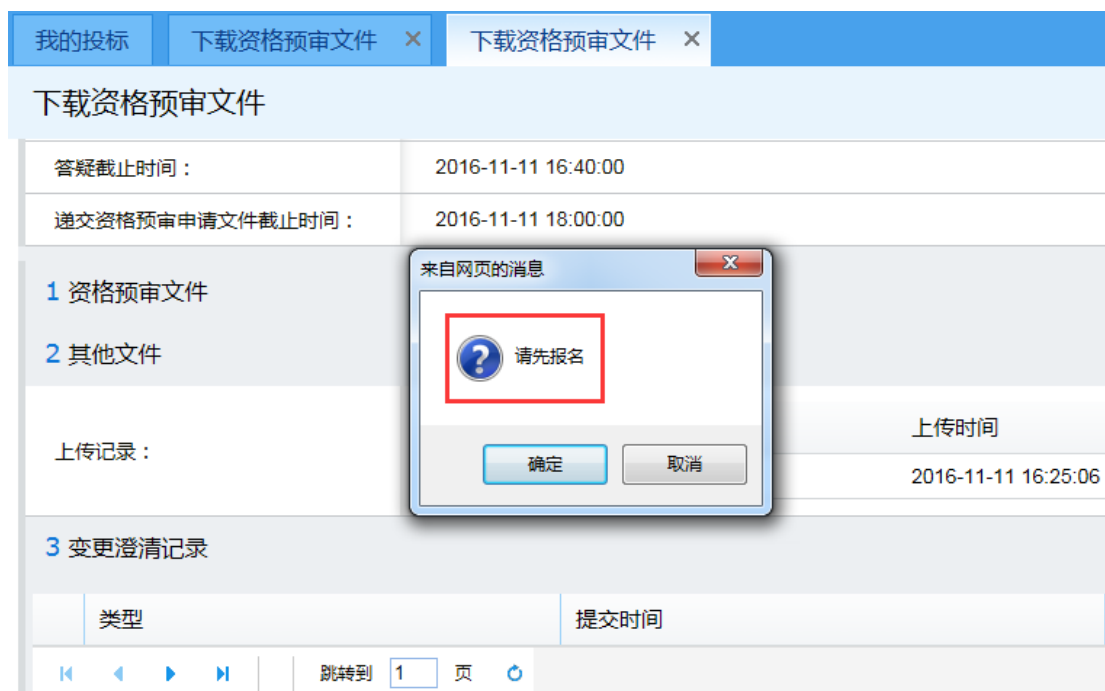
我的投标 | 下载资格预审文件 × | 下载资格预审文件 ×

下载资格预审文件

| 答疑截止时间： | 2016-11-11 16:40:00 |
|---|---|
| 递交资格预审申请文件截止时间： | 2016-11-11 18:00:00 |

1 资格预审文件

2 其他文件

上传记录：

上传时间

2016-11-11 16:25:06

来自网页的消息

请先报名

确定 取消

3 变更澄清记录

| 类型 | 提交时间 |
|---|---|

跳转到 1 页